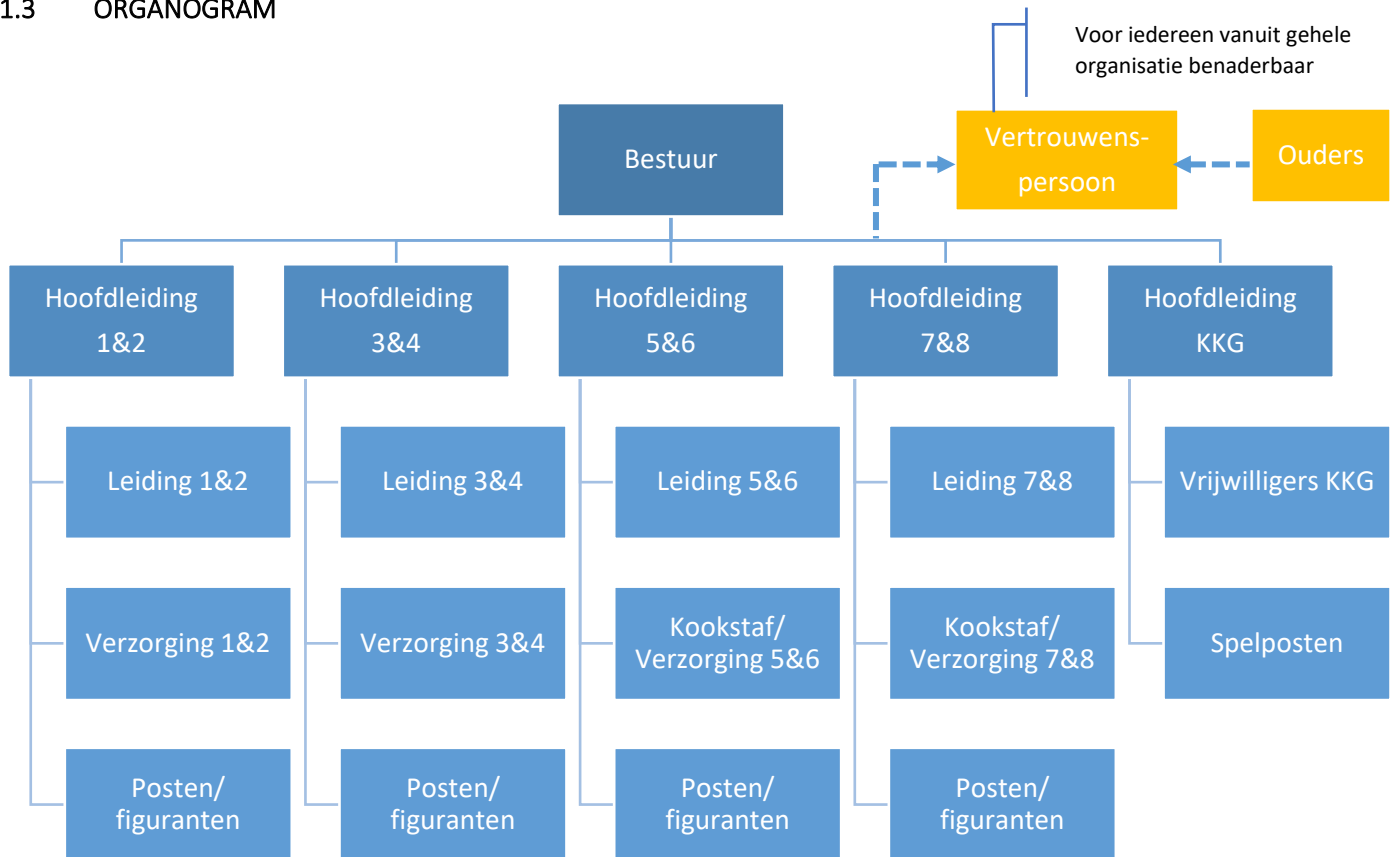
1.3 ORGANOGRAM

Voor iedereen vanuit gehele organisatie benaderbaar

Bestuur

Vertrouwenspersoon

Ouders

Hoofdleiding 1&2

Leiding 1&2

Verzorging 1&2

Posten/ figuranten

Hoofdleiding 3&4

Leiding 3&4

Verzorging 3&4

Posten/ figuranten

Hoofdleiding 5&6

Leiding 5&6

Kookstaf/ Verzorging 5&6

Posten/ figuranten

Hoofdleiding 7&8

Leiding 7&8

Kookstaf/ Verzorging 7&8

Posten/ figuranten

Hoofdleiding KKG

Vrijwilligers KKG

Spelposten